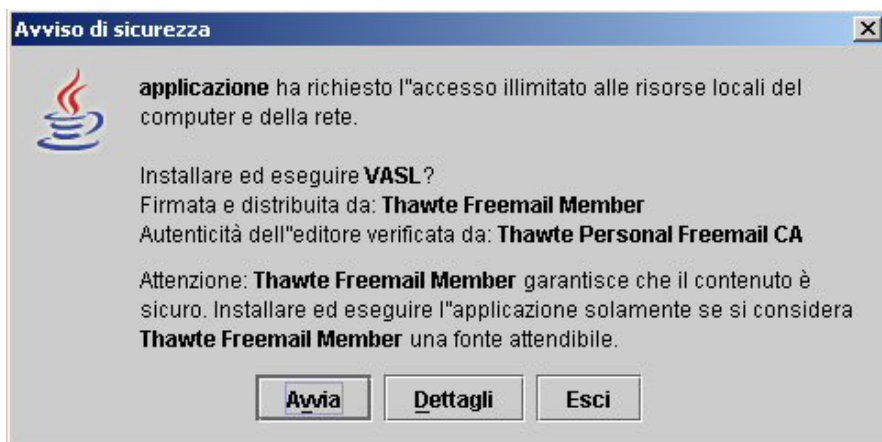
Avviso di sicurezza

applicazione ha richiesto l''accesso illimitato alle risorse locali del computer e della rete.

Installare ed eseguire VASL?
Firmata e distribuita da: Thawte Freemail Member
Autenticità dell''editore verificata da: Thawte Personal Freemail CA

Attenzione: Thawte Freemail Member garantisce che il contenuto è sicuro. Installare ed eseguire l''applicazione solamente se si considera Thawte Freemail Member una fonte attendibile.

Avvia | Dettagli | Esci